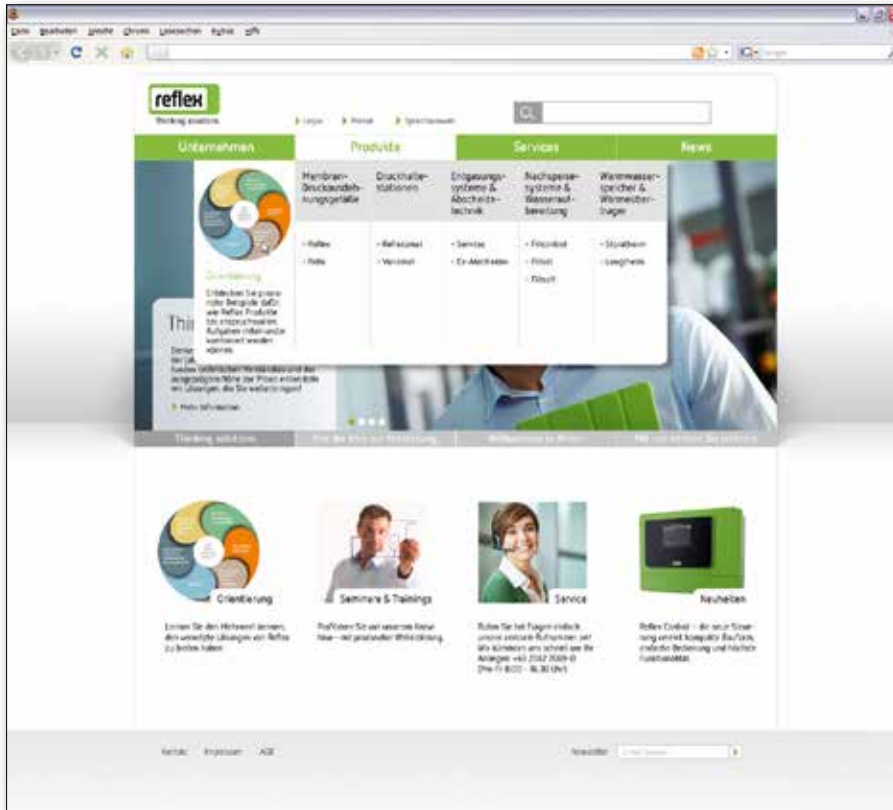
Datei Bearbeiten Ansicht Chronik Lesezeichen Extras Hilfe

reflex
Thinking solutions.

Login   Portal   Sprachauswahl

Unternehmen   Produkte   Services   News

Orientierung

Entdecken Sie praxisnahe Beispiele dafür, wie Reflex Produkte bis zu perfekten Systemlösungen kombiniert werden können.

Membran-Druckausdehnungsgefäße
- Reflex
- Refix

Druckhaltestationen
- Reflexomat
- Variomat

Entgasungssysteme & Abscheidetechnik
- Servitec
- Ex-Abscheider

Nachspeisesysteme & Wasseraufbereitung
- Fillcontrol
- Fillset
- Fillsoft

Warmwasserspeicher & Wärmeüberträger
- Storatherm
- Longtherm

Thi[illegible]

Mehr Informationen

Thinking solutions

Orientierung

Lernen Sie den Mehrwert kennen, den vernetzte Lösungen von Reflex zu bieten haben.

Seminare & Trainings

Profitieren Sie von unserem Know-how – mit praxisnaher Weiterbildung.

Service

Rufen Sie bei Fragen einfach unsere zentrale Rufnummer an! Wir kümmern uns schnell um Ihr Anliegen: +49 2382 7069-0 (Mo–Fr 8:00 – 16:30 Uhr)

Neuheiten

Reflex Control – die neue Steuerung vereint kompakte Bauform, einfache Bedienung und höchste Funktionalität.

Kontakt   Impressum   AGB

Newsletter